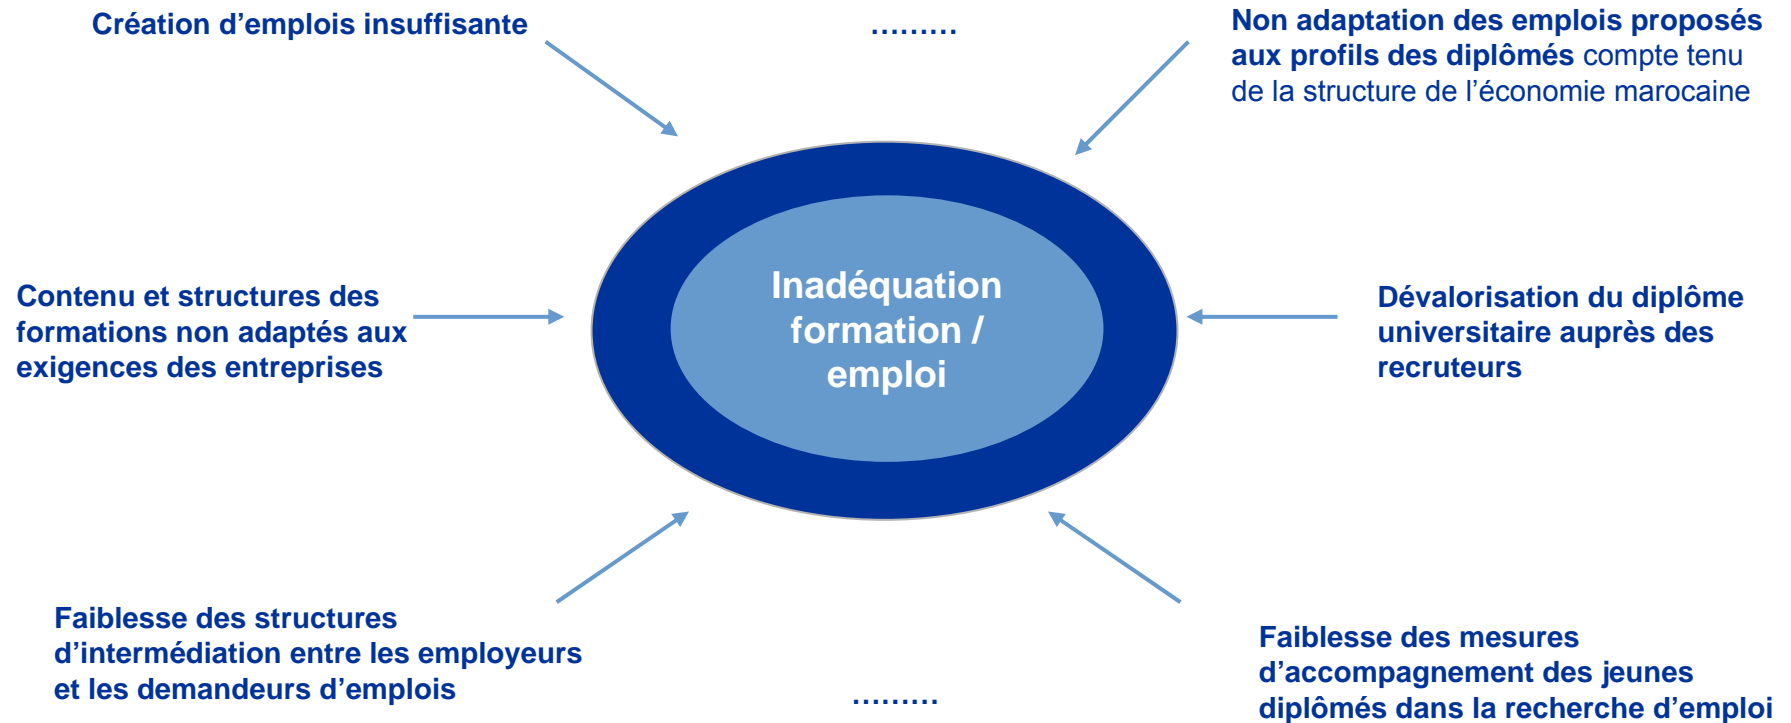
Création d’emplois insuffisante

………

Non adaptation des emplois proposés aux profils des diplômés compte tenu de la structure de l’économie marocaine

Contenu et structures des formations non adaptés aux exigences des entreprises

Inadéquation formation / emploi

Dévalorisation du diplôme universitaire auprès des recruteurs

Faiblesse des structures d’intermédiation entre les employeurs et les demandeurs d’emplois

………

Faiblesse des mesures d’accompagnement des jeunes diplômés dans la recherche d’emploi